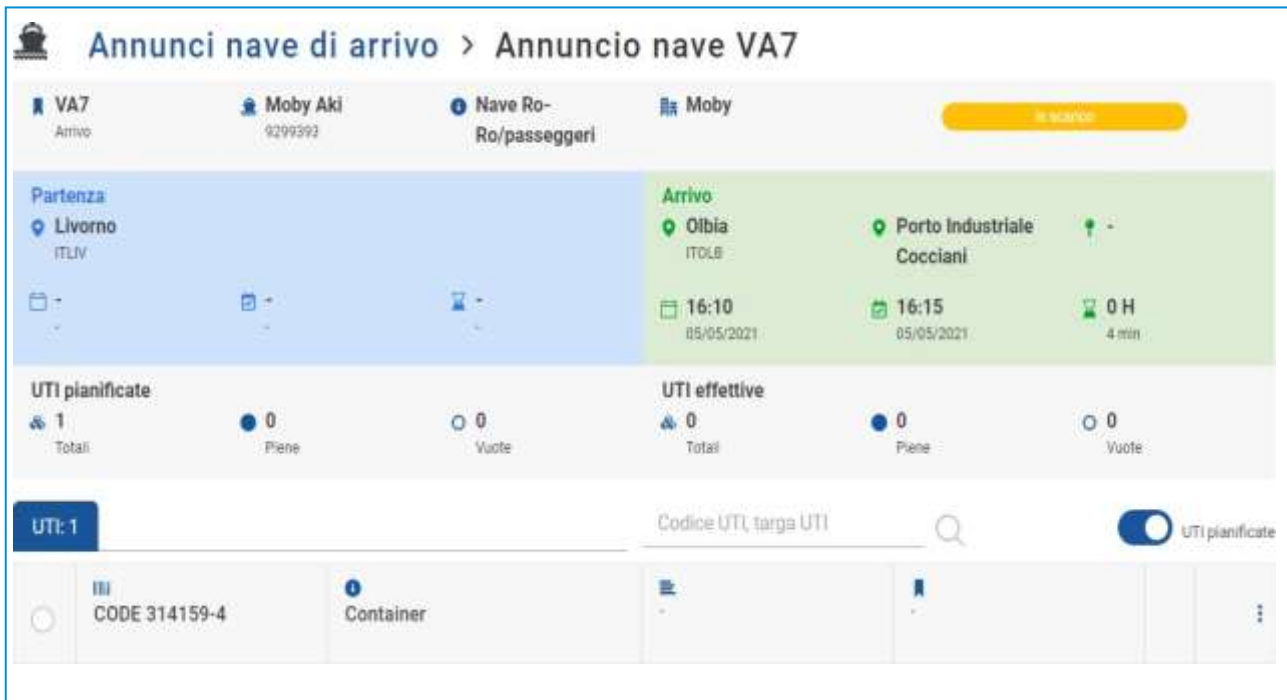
Annunci nave di arrivo > Annuncio nave VA7

VA7
Arrivo

Moby Aki
9299393

Nave Ro-Ro/passeggeri

Moby

In scarico

Partenza
Livorno
ITLIV

-
-

-
-

-
-

Arrivo
Olbia
ITOLB

Porto Industriale Cocciani

-

16:10
05/05/2021

16:15
05/05/2021

0 H
4 min

UTI pianificate
1
Totali

0
Piene

0
Vuote

UTI effettive
0
Totali

0
Piene

0
Vuote

UTI: 1

Codice UTI, targa UTI

UTI pianificate

CODE 314159-4

Container

-

-